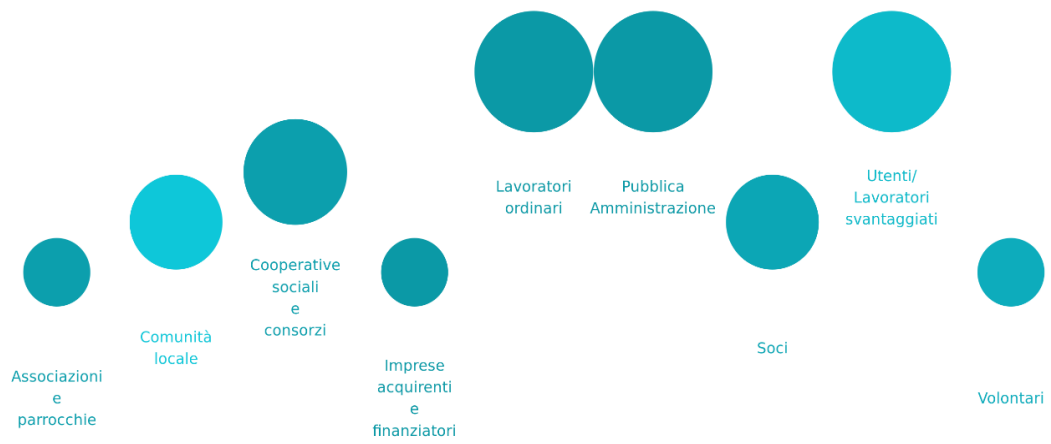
Lavoratori ordinari

Pubblica Amministrazione

Utenti/ Lavoratori svantaggiati

Cooperative sociali e consorzi

Comunità locale

Associazioni e parrocchie

Imprese acquirenti e finanziatori

Soci

Volontari